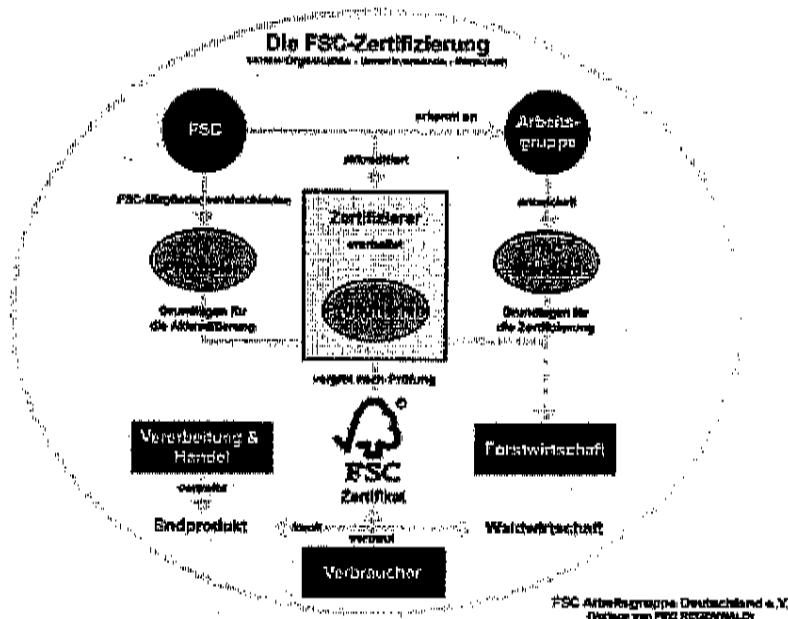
Die FSC-Zertifizierung

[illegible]

FSC

erkennt an

Arbeitsgruppe

akkreditiert

FSC-Mitglieder verabschieden

Zertifizierer

erarbeitet

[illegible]

Grundlagen für die Akkreditierung

Grundlagen für die Zertifizierung

vergibt nach Prüfung

Verarbeitung & Handel

FSC

Zertifikat

Forstwirtschaft

Endprodukt

Waldwirtschaft

verkauft

Verbraucher

FSC Arbeitsgruppe Deutschland e.V.

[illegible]